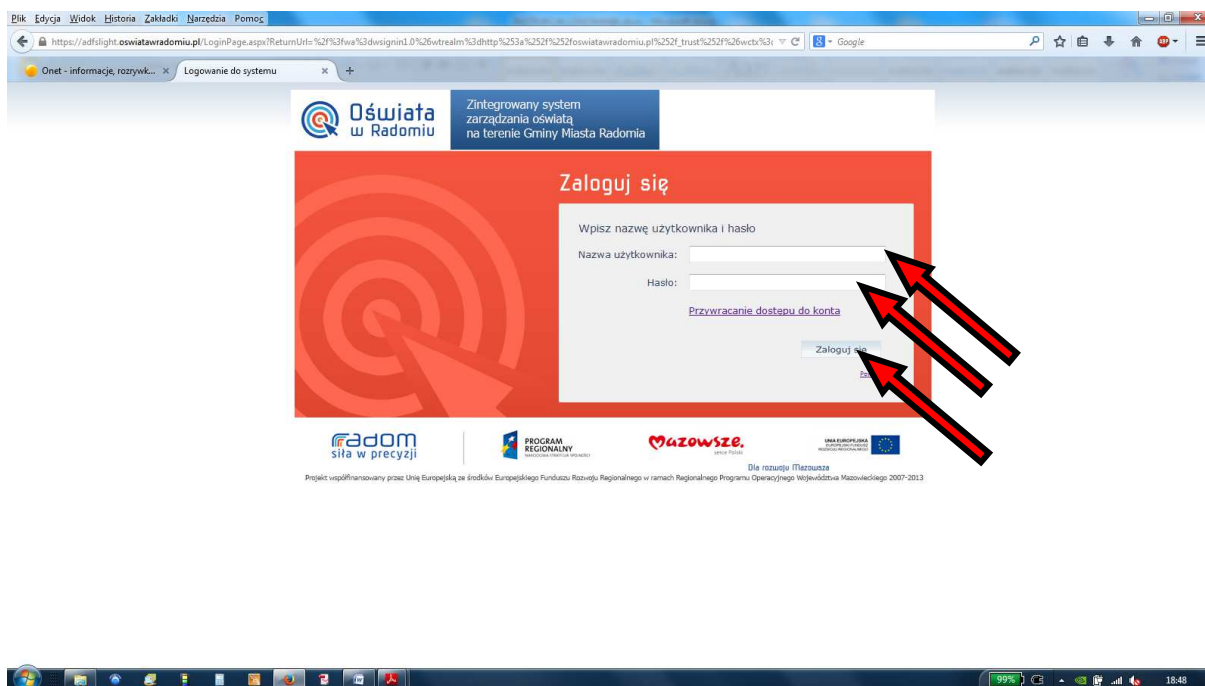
Plik Edycja Widok Historia Zakładki Narzędzia Pomoc

https://adfslight.oswiatawradomiu.pl/LoginPage.aspx?ReturnUrl=%2f%3fwa%3dwsignin1.0%26wtrealm%3dhttp%253a%252f%252foswiatawradomiu.pl%252f_trust%252f%26wctx%3c

Google

Onet - informacje, rozrywk... ×

Logowanie do systemu ×

Oświata w Radomiu

Zintegrowany system zarządzania oświatą na terenie Gminy Miasta Radomia

Zaloguj się

Wpisz nazwę użytkownika i hasło

Nazwa użytkownika:

Hasło:

Przywracanie dostepu do konta

Zaloguj się

Radom siła w precyzji

PROGRAM REGIONALNY

Mazowsze.

UNIA EUROPEJSKA

Dla rozwoju Mazowsza

Projekt współfinansowany przez Unię Europejską ze środków Europejskiego Funduszu Rozwoju Regionalnego w ramach Regionalnego Programu Operacyjnego Województwa Mazowieckiego 2007-2013

99%

18:48